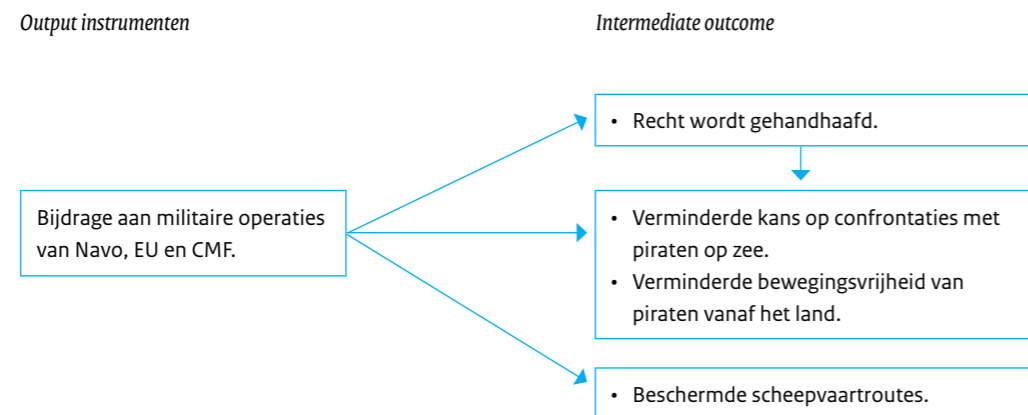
Output instrumenten

Intermediate outcome

Bijdrage aan militaire operaties van Navo, EU en CMF.

• Recht wordt gehandhaafd.

• Verminderde kans op confrontaties met piraten op zee.
• Verminderde bewegingsvrijheid van piraten vanaf het land.

• Beschermde scheepvaartroutes.